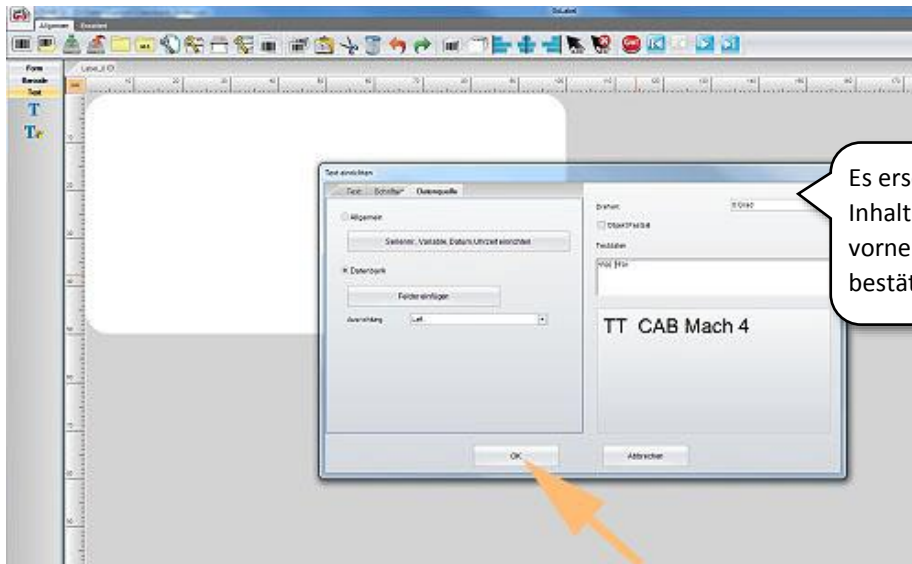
Allgemein Einstellen

Form
Barcode
Text

Text einrichten
Text
Schriften
Datenquelle

Allgemein
Seriennr., Variable, Datum/Uhrzeit einrichten
Datenbank
Felder einfügen
Ausrichtung
Left

Drehen
0 Grad
Objekt fixiert
Textdaten

TT CAB Mach 4

OK
Abbrechen

Es ers
Inhalt
vorne
bestät